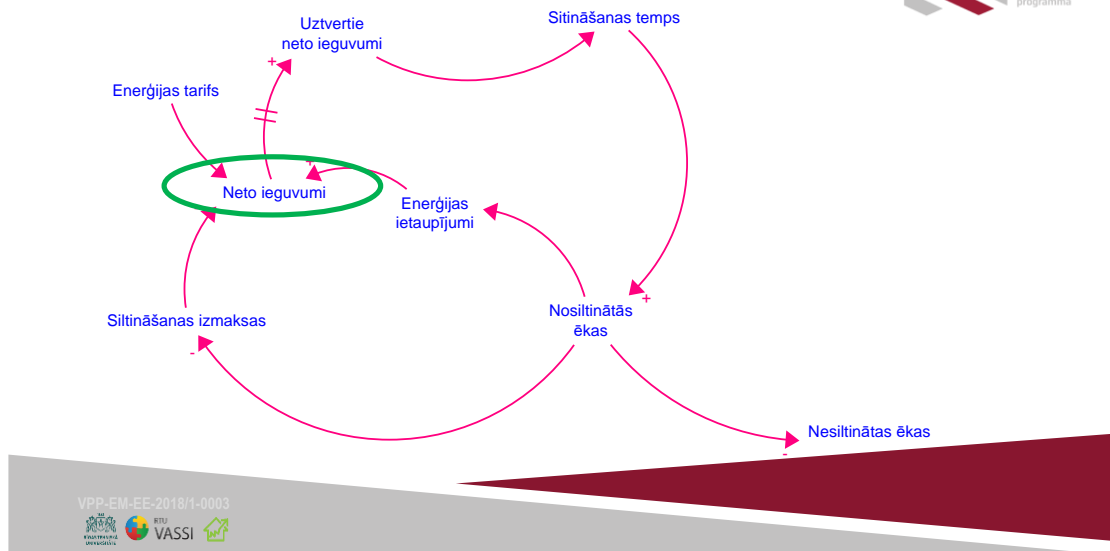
programma

Uztvertie neto ieguvumi

Sitināšanas temps

Enerģijas tarifs

+

+

Neto ieguvumi

Enerģijas ietaupījumi

+

Siltināšanas izmaksas

-

Nosiltinātās ēkas

Nesiltinātas ēkas

-

VPP-EM-EE-2018/1-0003

RTU VASSI